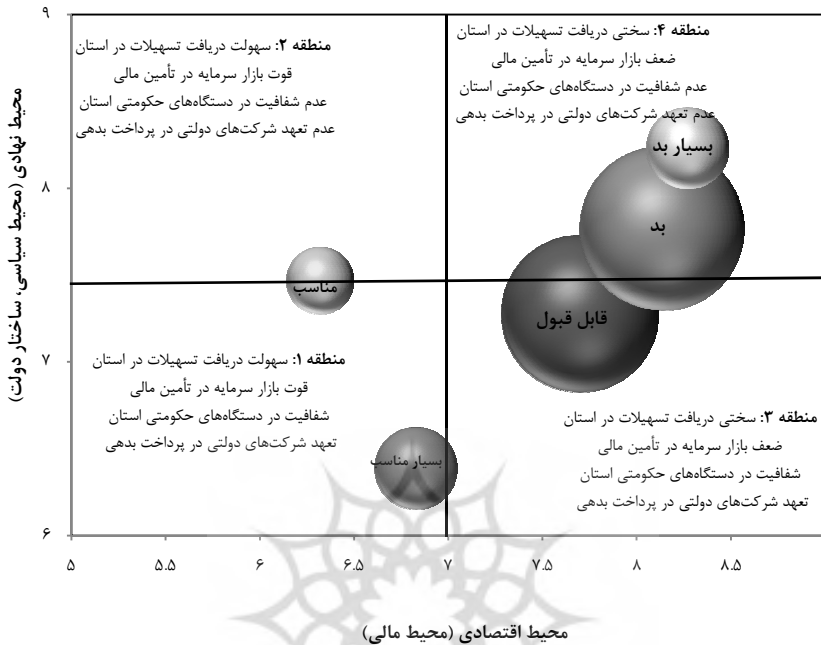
منطقه ۲: سهولت دریافت تسهیلات در استان
قوت بازار سرمایه در تأمین مالی
عدم شفافیت در دستگاه‌های حکومتی استان
عدم تعهد شرکت‌های دولتی در پرداخت بدهی

منطقه ۴: سختی دریافت تسهیلات در استان
ضعف بازار سرمایه در تأمین مالی
عدم شفافیت در دستگاه‌های حکومتی استان
عدم تعهد شرکت‌های دولتی در پرداخت بدهی

بسیار بد

بد

مناسب

قابل قبول

منطقه ۱: سهولت دریافت تسهیلات در استان
قوت بازار سرمایه در تأمین مالی
شفافیت در دستگاه‌های حکومتی استان
تعهد شرکت‌های دولتی در پرداخت بدهی

منطقه ۳: سختی دریافت تسهیلات در استان
ضعف بازار سرمایه در تأمین مالی
شفافیت در دستگاه‌های حکومتی استان
تعهد شرکت‌های دولتی در پرداخت بدهی

بسیار مناسب

۹
۸
۷
۶

۵ ۵.۵ ۶ ۶.۵ ۷ ۷.۵ ۸ ۸.۵

محیط نهادی (محیط سیاسی، ساختار دولت)

محیط اقتصادی (محیط مالی)